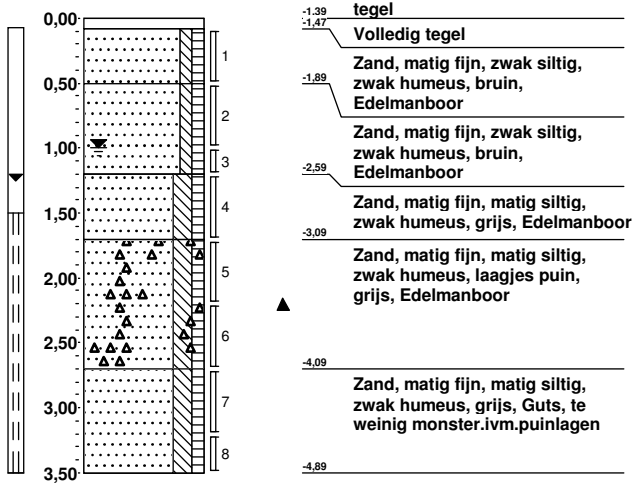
0,00
0,50
1,00
1,50
2,00
2,50
3,00
3,50

1
2
3
4
5
6
7
8

-1.39
tegel
-1,47
Volledig tegel
-1,89
Zand, matig fijn, zwak siltig, zwak humeus, bruin, Edelmanboor
Zand, matig fijn, zwak siltig, zwak humeus, bruin, Edelmanboor
-2,59
Zand, matig fijn, matig siltig, zwak humeus, grijs, Edelmanboor
-3,09
Zand, matig fijn, matig siltig, zwak humeus, laagjes puin, grijs, Edelmanboor
-4,09
Zand, matig fijn, matig siltig, zwak humeus, grijs, Guts, te weinig monster.ivm.puinlagen
-4,89